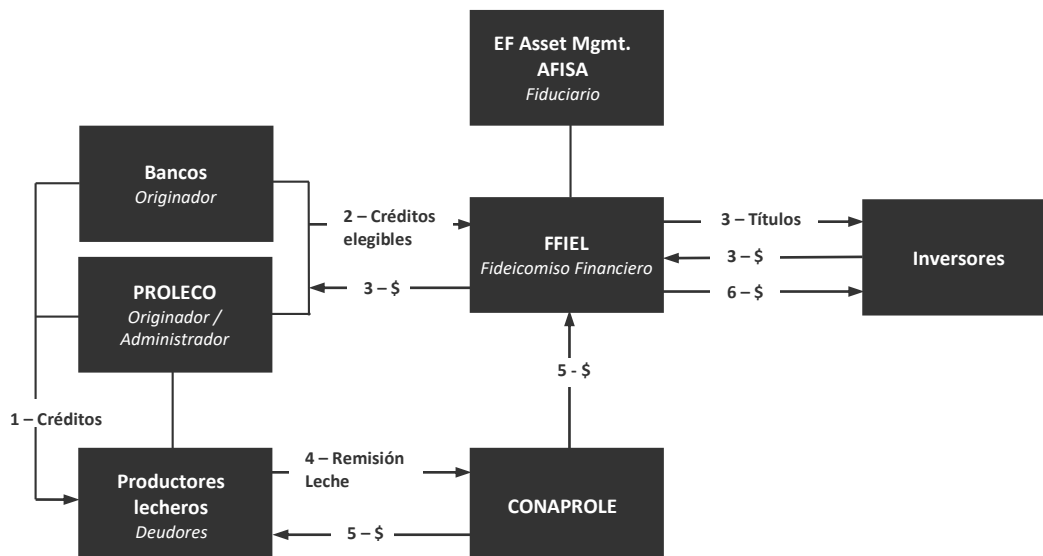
EF Asset Mgmt. AFISA
Fiduciario

Bancos
Originador

2 – Créditos elegibles

FFIEL
Fideicomiso Financiero

3 – Títulos

3 – $

Inversores

6 – $

3 – $

PROLECO
Originador / Administrador

5 - $

1 – Créditos

4 – Remisión Leche

Productores lecheros
Deudores

CONAPROLE

5 – $